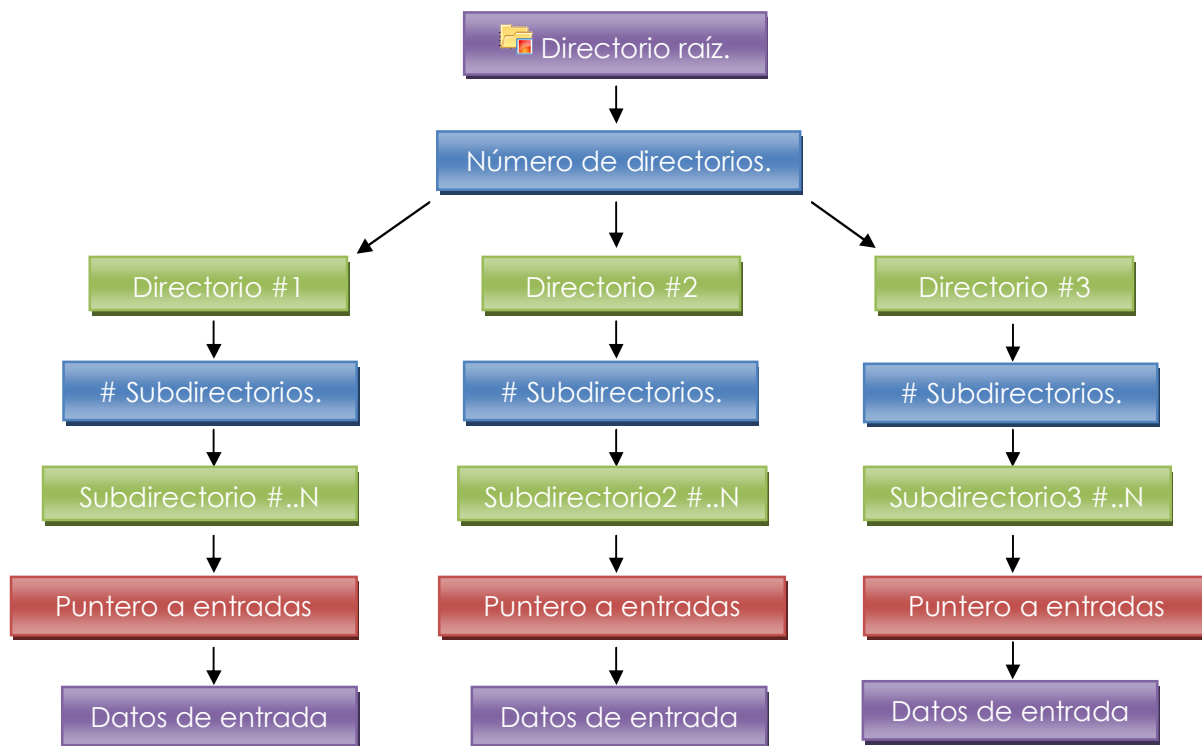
Directorio raíz.

Número de directorios.

Directorio #1

# Subdirectorios.

Subdirectorio #..N

Puntero a entradas

Datos de entrada

Directorio #2

# Subdirectorios.

Subdirectorio2 #..N

Puntero a entradas

Datos de entrada

Directorio #3

# Subdirectorios.

Subdirectorio3 #..N

Puntero a entradas

Datos de entrada